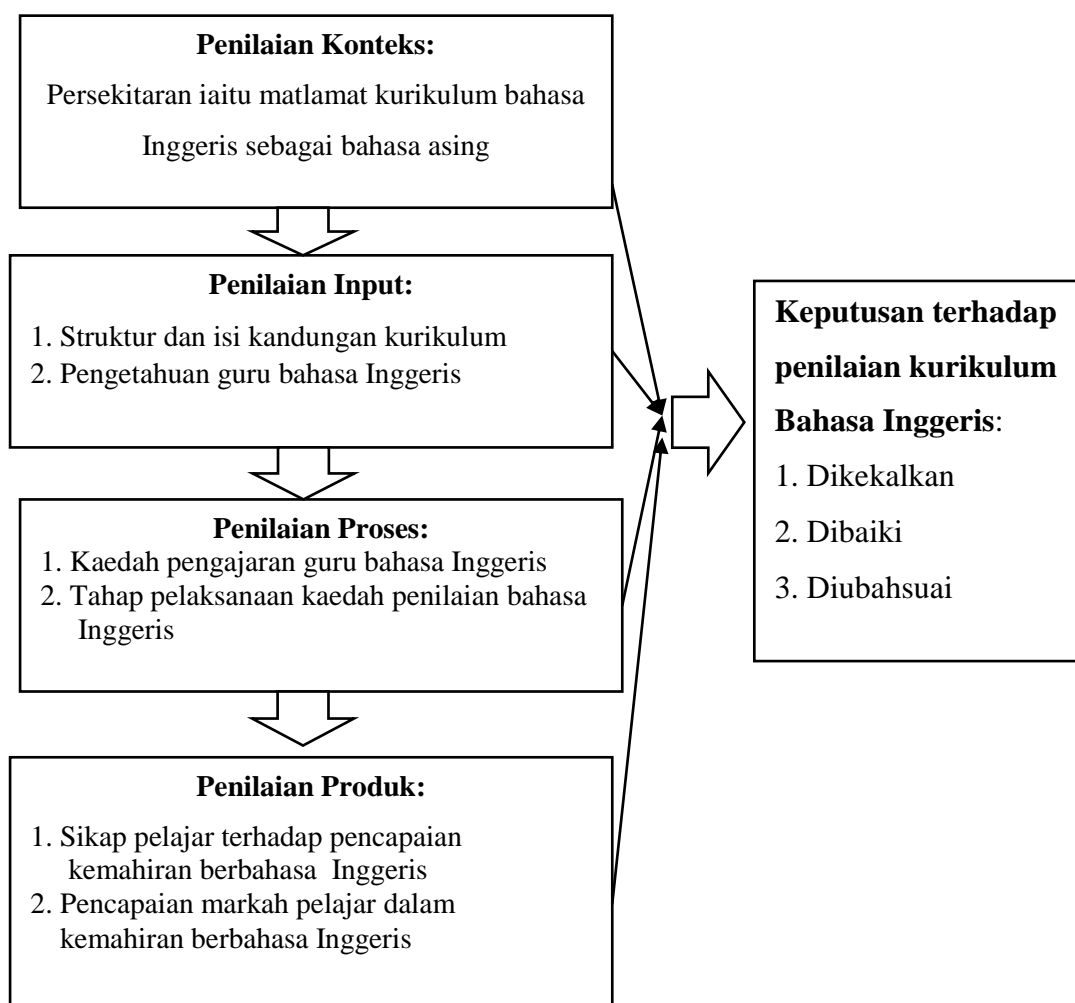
**Penilaian Konteks:**

Persekitaran iaitu matlamat kurikulum bahasa Inggeris sebagai bahasa asing

**Penilaian Input:**

1. Struktur dan isi kandungan kurikulum
2. Pengetahuan guru bahasa Inggeris

**Penilaian Proses:**

1. Kaedah pengajaran guru bahasa Inggeris
2. Tahap pelaksanaan kaedah penilaian bahasa Inggeris

**Penilaian Produk:**

1. Sikap pelajar terhadap pencapaian kemahiran berbahasa Inggeris
2. Pencapaian markah pelajar dalam kemahiran berbahasa Inggeris

**Keputusan terhadap penilaian kurikulum Bahasa Inggeris**:

1. Dikekalkan
2. Dibaiki
3. Diubahsuai